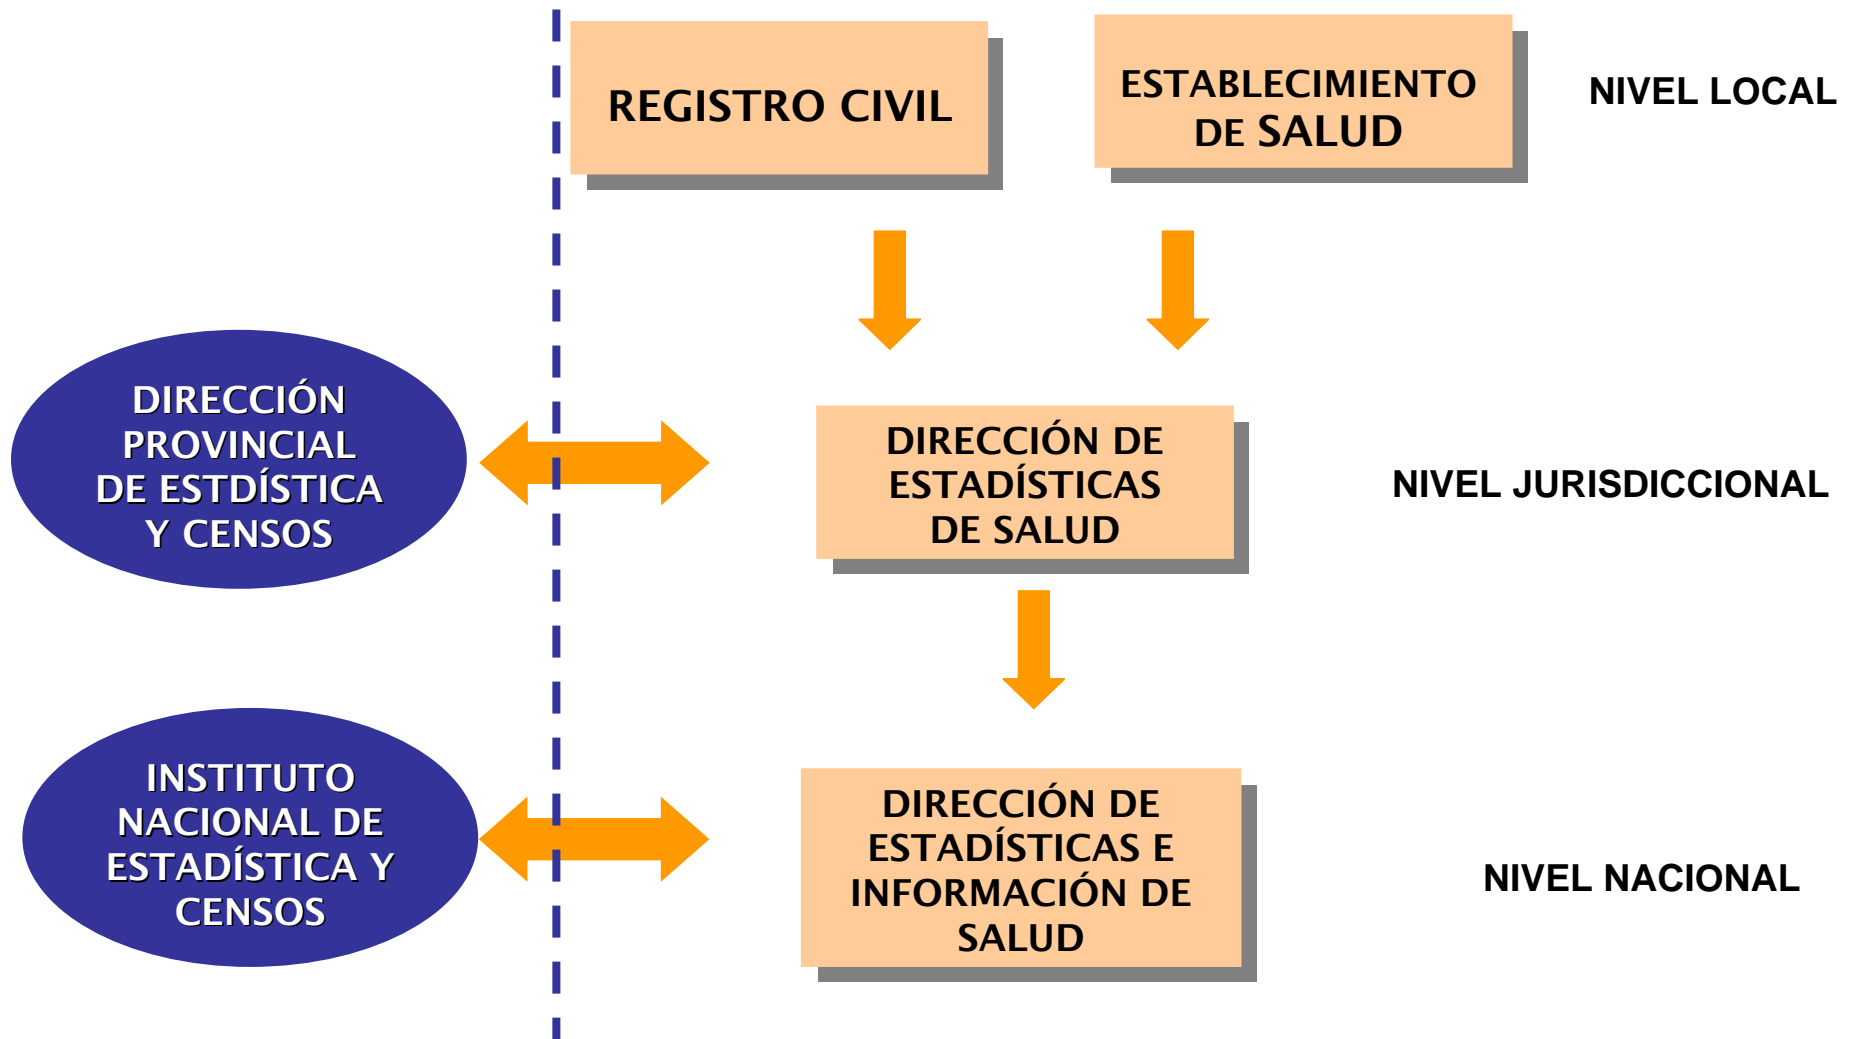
REGISTRO CIVIL

ESTABLECIMIENTO DE SALUD

NIVEL LOCAL

DIRECCIÓN PROVINCIAL DE ESTDÍSTICA Y CENSOS

DIRECCIÓN DE ESTADÍSTICAS DE SALUD

NIVEL JURISDICCIONAL

INSTITUTO NACIONAL DE ESTADÍSTICA Y CENSOS

DIRECCIÓN DE ESTADÍSTICAS E INFORMACIÓN DE SALUD

NIVEL NACIONAL